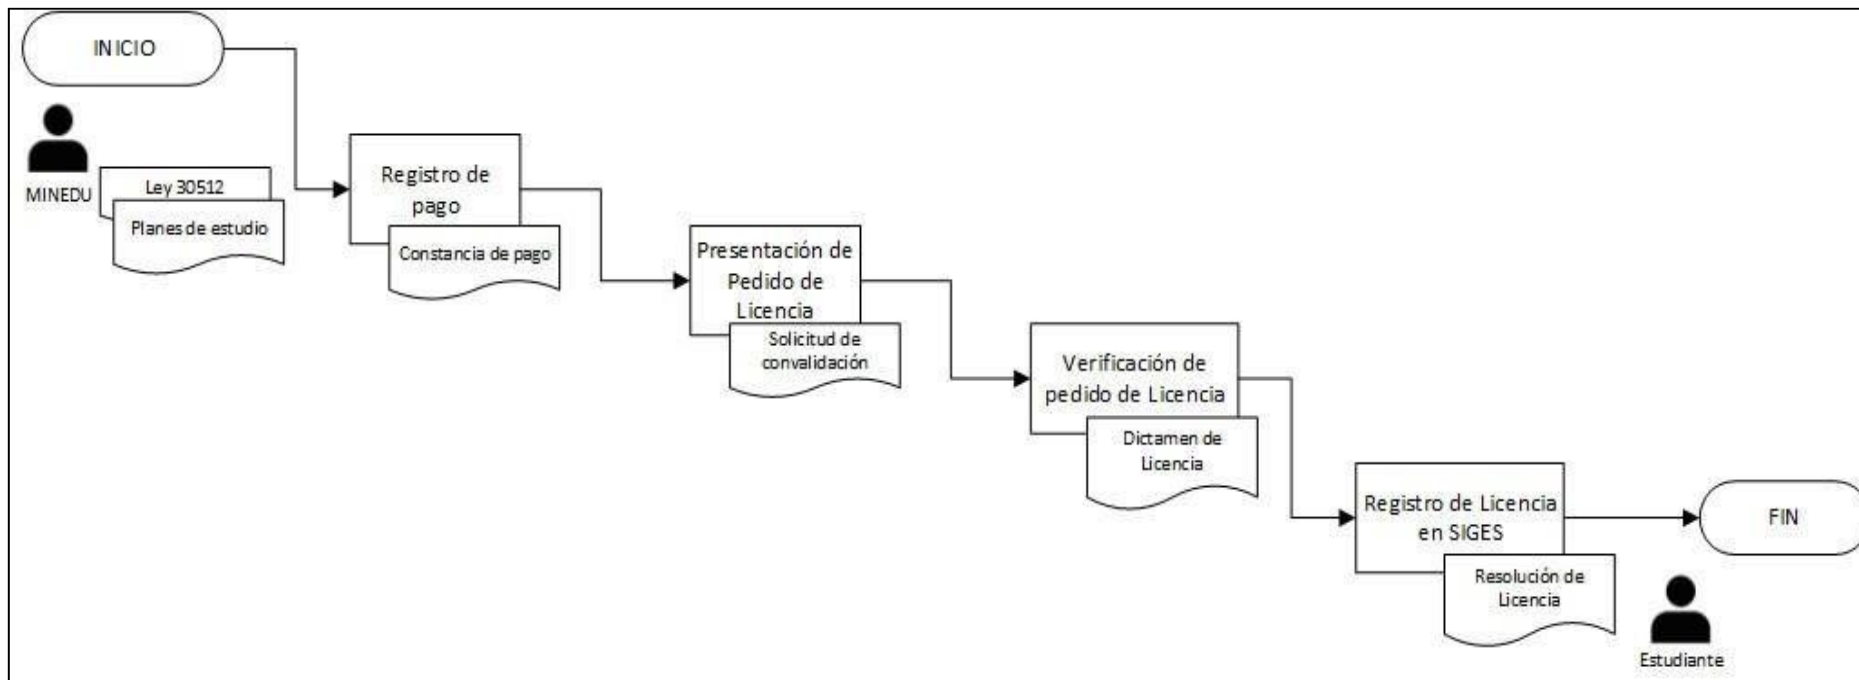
INICIO

MINEDU

Ley 30512

Planes de estudio

Registro de pago

Constancia de pago

Presentación de Pedido de Licencia

Solicitud de convalidación

Verificación de pedido de Licencia

Dictamen de Licencia

Registro de Licencia en SIGES

Resolución de Licencia

FIN

Estudiante